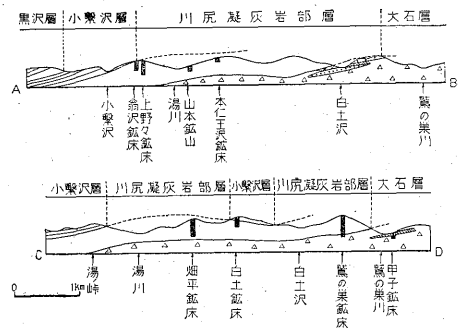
黒沢層　小繋沢層　川尻凝灰岩部層　大石層

A　B

小繋沢
鍋沢鉱床
上野々鉱床
湯川
山本鉱山
本仁手浪鉱床
白土沢
鷲の巣川

小繋沢層　川尻凝灰岩部層　小繋沢層　川尻凝灰岩部層　大石層

C　D

湯峠
湯川
畑平鉱床
白土鉱床
白土沢
鷲の巣鉱床
鷲の巣川
甲子鉱床

0　1km